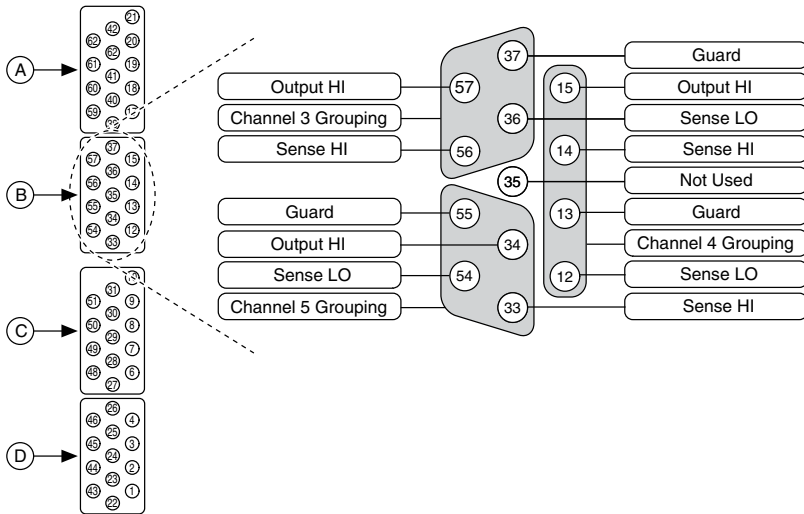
A
21
42
62
20
61
19
41
60
18
40
59
17
39

B
37
57
15
36
56
14
35
55
13
34
54
12
33

C
11
31
51
9
30
50
8
29
49
7
28
48
6
27

D
26
46
4
25
45
3
24
44
2
23
43
1
22

37 Guard
Output HI 57
15 Output HI
Channel 3 Grouping
36 Sense LO
Sense HI 56
14 Sense HI
35 Not Used
Guard 55
13 Guard
Output HI 34
Channel 4 Grouping
Sense LO 54
12 Sense LO
Channel 5 Grouping
33 Sense HI